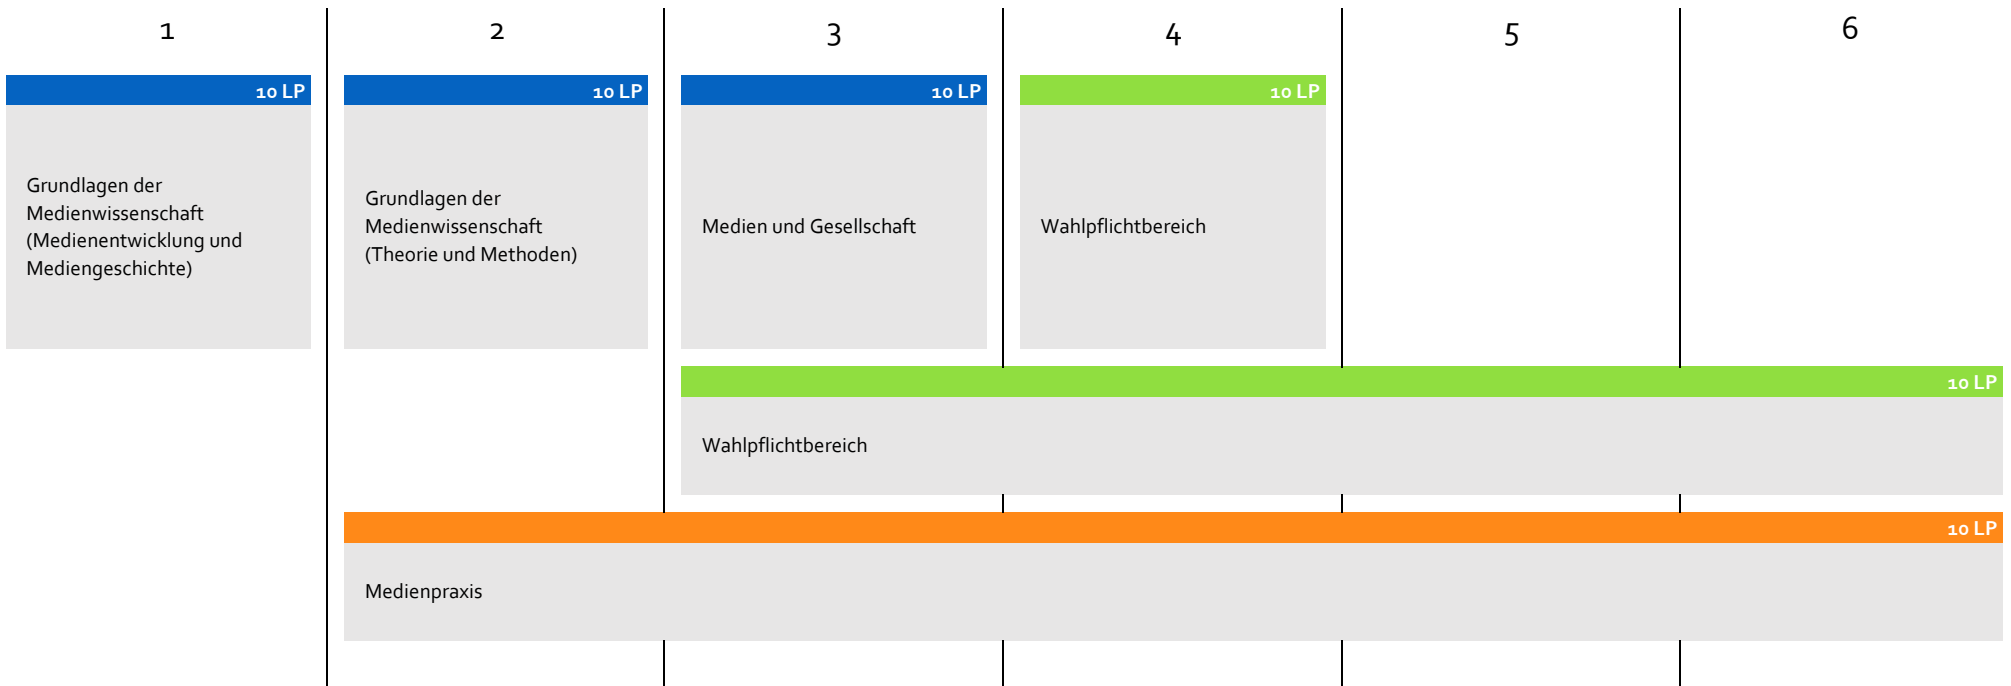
1

2

3

4

5

6

10 LP
Grundlagen der Medienwissenschaft (Medienentwicklung und Mediengeschichte)

10 LP
Grundlagen der Medienwissenschaft (Theorie und Methoden)

10 LP
Medien und Gesellschaft

10 LP
Wahlpflichtbereich

10 LP
Wahlpflichtbereich

10 LP
Medienpraxis